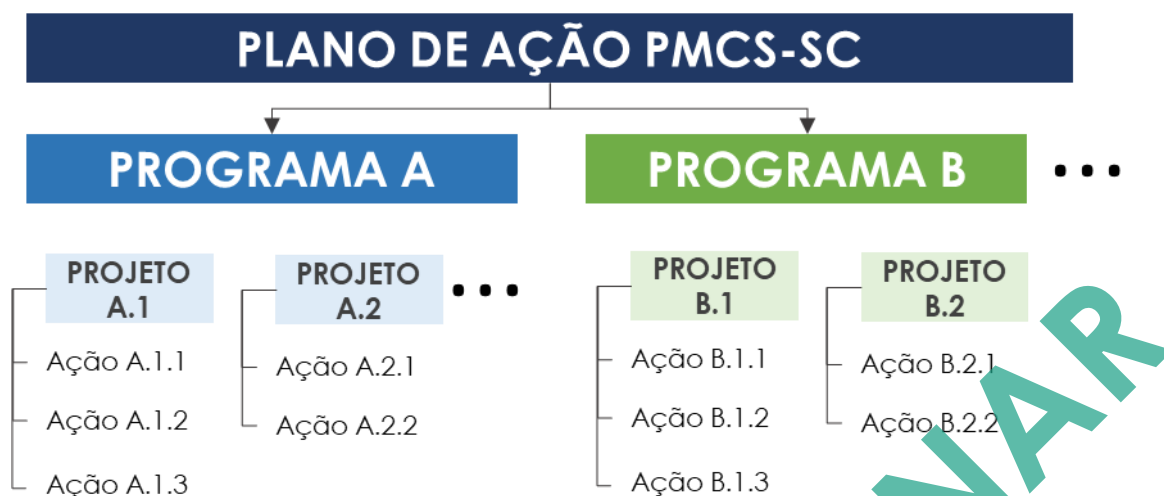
PLANO DE AÇÃO PMCS-SC

PROGRAMA A

PROGRAMA B

...

PROJETO A.1

Ação A.1.1

Ação A.1.2

Ação A.1.3

PROJETO A.2

Ação A.2.1

Ação A.2.2

...

PROJETO B.1

Ação B.1.1

Ação B.1.2

Ação B.1.3

PROJETO B.2

Ação B.2.1

Ação B.2.2

VAR